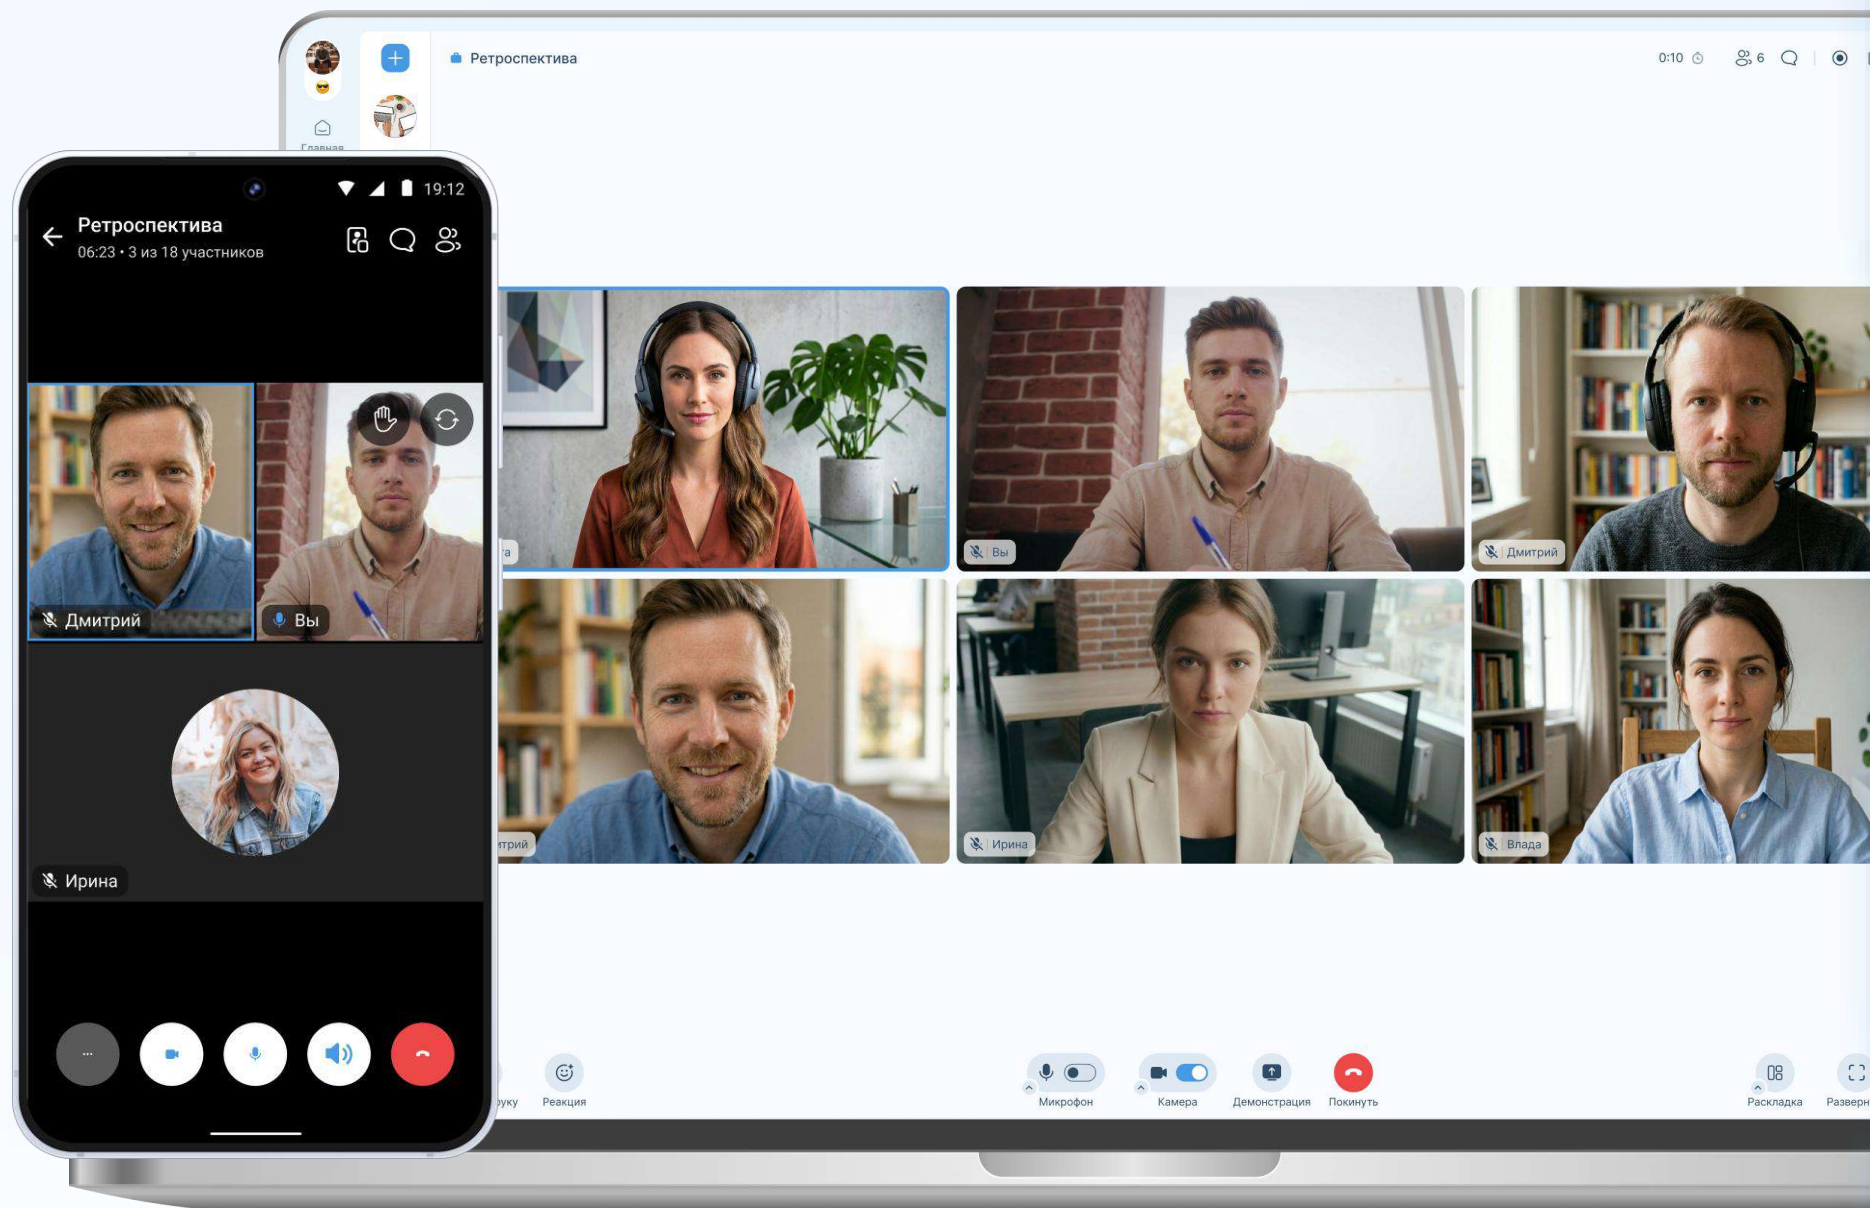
Главная

Ретроспектива

0:10

6

19:12

Ретроспектива
06:23 • 3 из 18 участников

Дмитрий

Вы

Ирина

а

Вы

Дмитрий

трий

Ирина

Влада

уку

Реакция

Микрофон

Камера

Демонстрация

Покинуть

Раскладка

Разверн